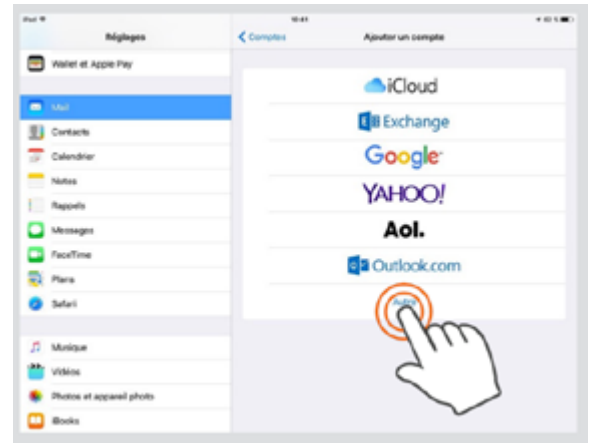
iPad
9:41
Réglages
Wallet et Apple Pay
Mail
Contacts
Calendrier
Notes
Rappels
Messages
FaceTime
Plans
Safari
Musique
Vidéos
Photos et appareil photo
iBooks

< Comptes
Ajouter un compte
iCloud
Exchange
Google
YAHOO!
Aol.
Outlook.com
Autre